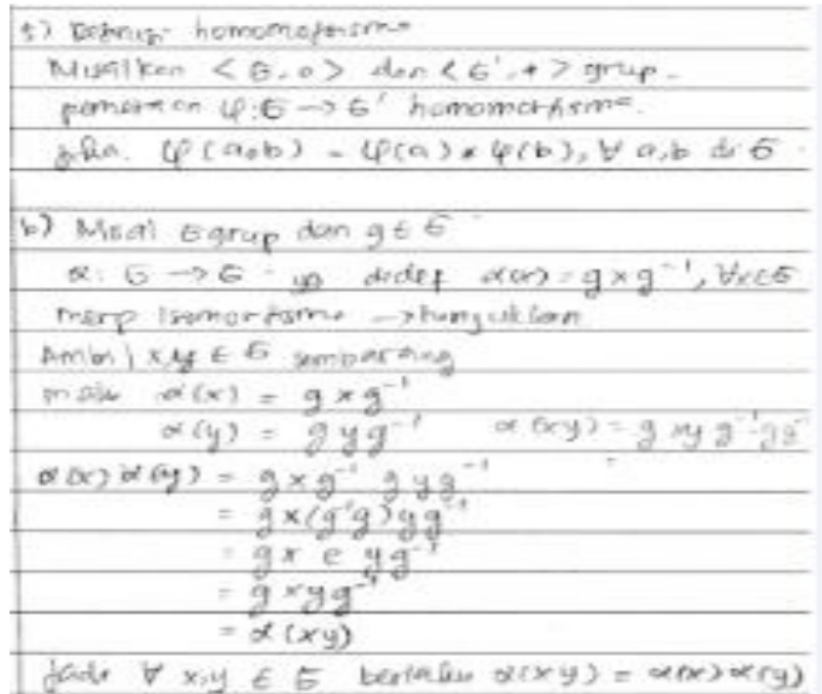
5) Definisi homomorfisma
Misalkan $< G, o >$ dan $< G', * >$ grup.
pemetaan $\varphi : G \to G'$ homomorfisma.
jika $\varphi(a o b) = \varphi(a) * \varphi(b), \forall a,b$ di $G$.

b) Misal G grup dan $g \in G$
$\alpha : G \to G$ yg didef $\alpha(x) = g x g^{-1}, \forall x \in G$
merp isomorfisma → tunjukkan
Ambil $x, y \in G$ sembarang
maka $\alpha(x) = g x g^{-1}$
$\alpha(y) = g y g^{-1}$ $\alpha(xy) = g xy g^{-1}$ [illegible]
$\alpha(x) \alpha(y) = g x g^{-1} g y g^{-1}$
$= g x (g^{-1} g) y g^{-1}$
$= g x e y g^{-1}$
$= g x y g^{-1}$
$= \alpha(xy)$
Jadi $\forall x, y \in G$ berlaku $\alpha(xy) = \alpha(x) \alpha(y)$